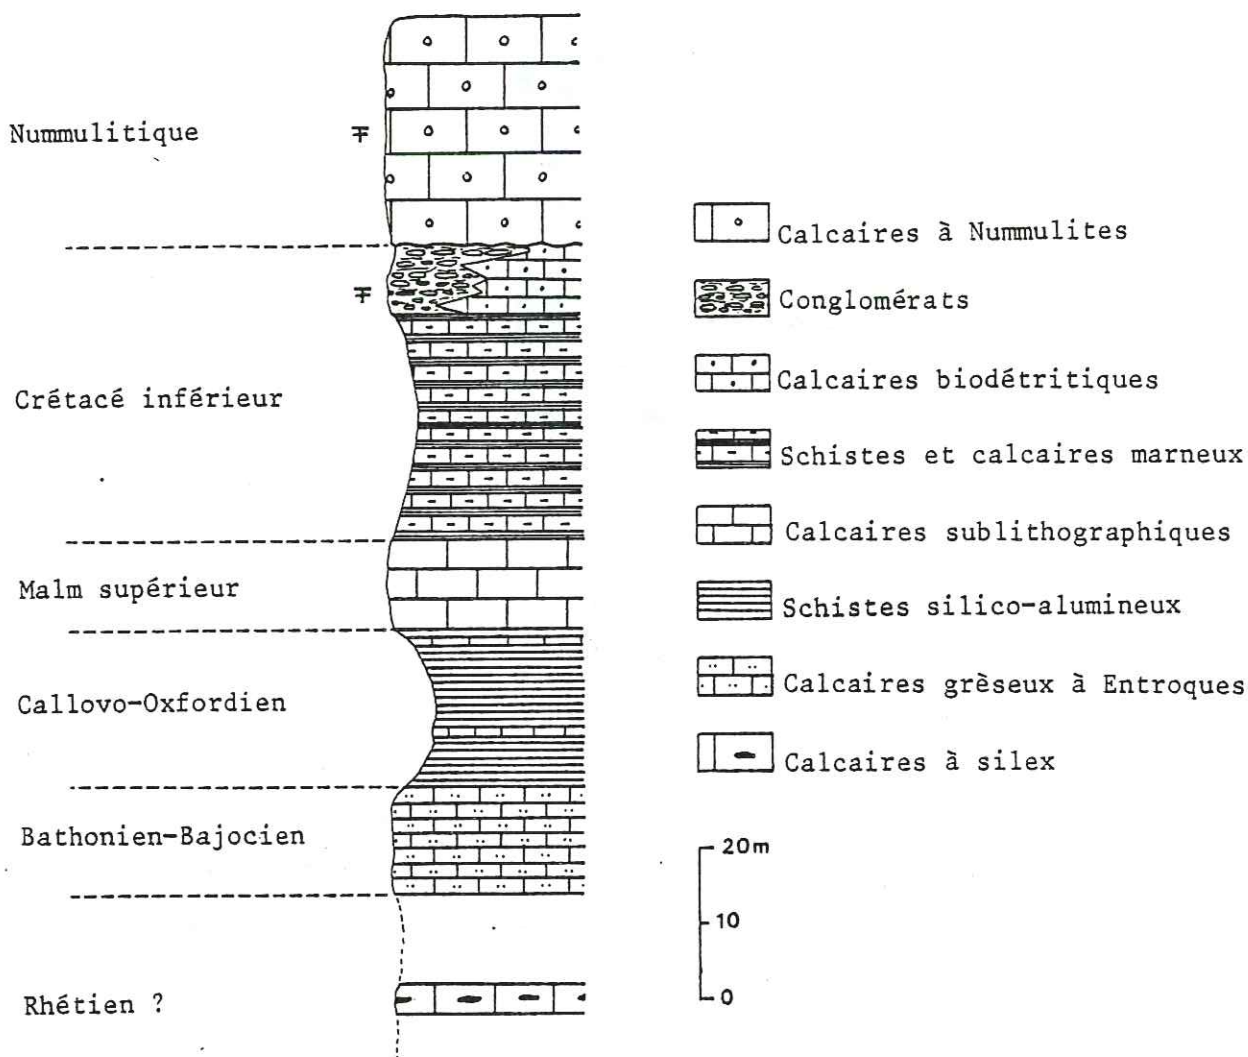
Nummulitique

Crétacé inférieur

Malm supérieur

Callovo-Oxfordien

Bathonien-Bajocien

Rhétien ?

Calcaires à Nummulites

Conglomérats

Calcaires biodétritiques

Schistes et calcaires marneux

Calcaires sublithographiques

Schistes silico-alumineux

Calcaires grèseux à Entroques

Calcaires à silex

20m

10

0